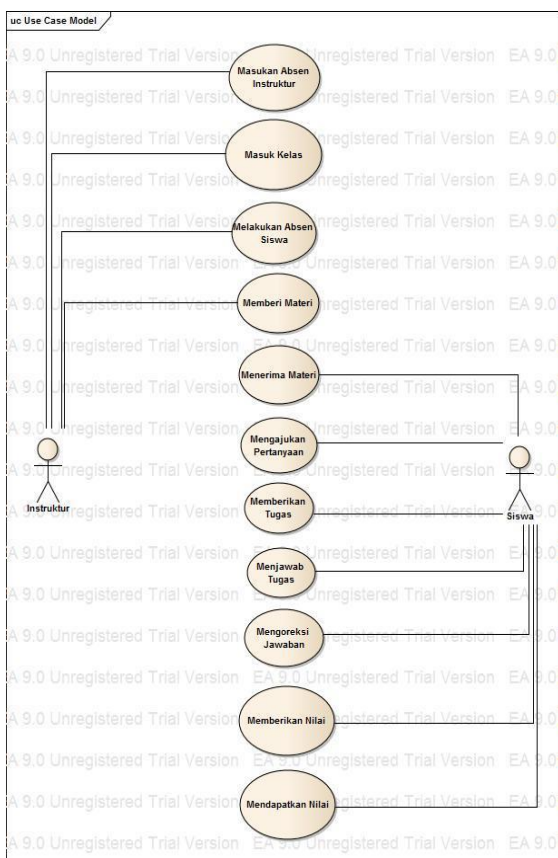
uc Use Case Model

Masukan Absen Instruktur

Masuk Kelas

Melakukan Absen Siswa

Memberi Materi

Menerima Materi

Mengajukan Pertanyaan

Memberikan Tugas

Menjawab Tugas

Mengoreksi Jawaban

Memberikan Nilai

Mendapatkan Nilai

Instruktur

Siswa

EA 9.0 Unregistered Trial Version EA 9.0 Unregistered Trial Version EA 9.0